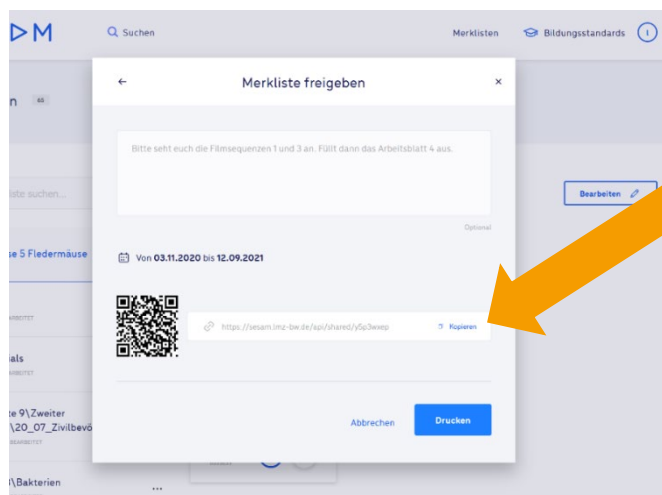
▷M

Suchen

Merklisten

Bildungsstandards

n

liste suchen...

se 5 Fledermäuse

ials

te 9\Zweiter
\20_07_Zivilbevö

l\Bakterien

Bearbeiten

←

Merkliste freigeben

×

Bitte seht euch die Filmsequenzen 1 und 3 an. Füllt dann das Arbeitsblatt 4 aus.

Optional

Von 03.11.2020 bis 12.09.2021

https://sesam.lmz-bw.de/api/shared/y5p3wxep

Kopieren

Abbrechen

Drucken